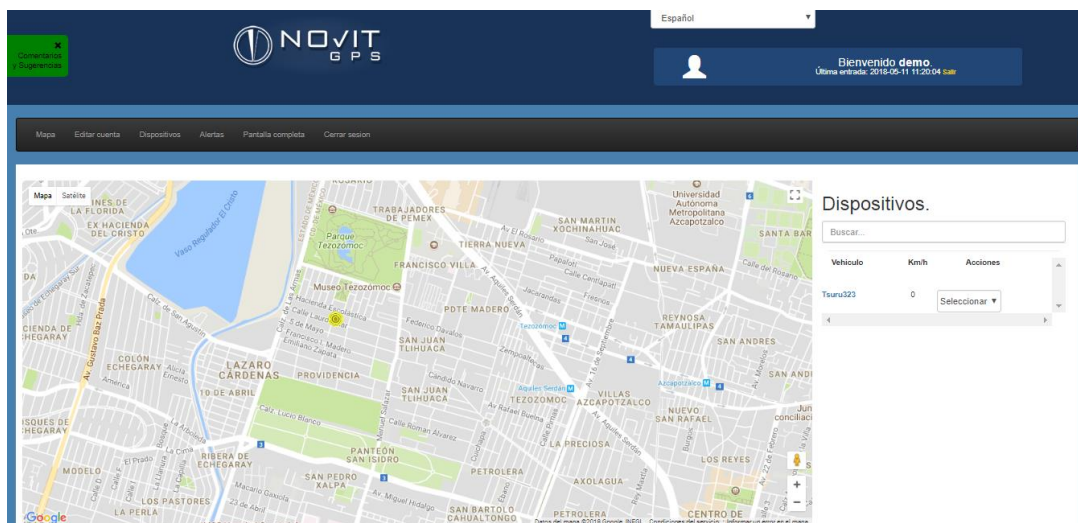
×
Comentarios y Sugerencias

NOVIT GPS

Español

Bienvenido demo.
Última entrada: 2018-05-11 11:20:04 Salir

Mapa Editar cuenta Dispositivos Alertas Pantalla completa Cerrar sesion

Mapa Satélite

INES DE LA FLORIDA
EX HACIENDA DEL CRISTO
Vaso Regulador El Cristo
TRABAJADORES DE PEMEX
Parque Tezozómoc
TIERRA NUEVA
SAN MARTIN XOCHINAHUAC
Universidad Autónoma Metropolitana Azcapotzalco
SANTA BAR
FRANCISCO VILLA
NUEVA ESPAÑA
Museo Tezozómoc
PDTE MADERO
REYNOSA TAMAULIPAS
CIENDA DE CHEGARAY
SAN JUAN TLIHUACA
SAN ANDRES
COLÓN ECHEGARAY
LAZARO CARDENAS
PROVIDENCIA
SAN JUAN TLIHUACA
TEZOZOMOC
VILLAS AZCAPOTZALCO
Azcapotzalco
TO DE ABRIL
NUEVO SAN RAFAEL
ISQUES DE CHEGARAY
LA PRECIOSA
PANTEÓN SAN ISIDRO
RIBERA DE ECHEGARAY
LOS REYES
MODELO
PETROLERA
AXOLAGUA
SAN PEDRO XALPA
LOS PASTORES
LA PERLA
SAN BARTOLO CAHUALTONGO
PETROLERA
CENTRO DE
Av. Gustavo Baz Prada
Tezozómoc
Aquiles Serdán
Google
Datos del mapa ©2018 Google, INEGI Condiciones del servicio Informar un error en el mapa

Dispositivos.

Buscar...

| Vehiculo | Km/h | Acciones |
|---|---|---|
| Tsuru323 | 0 | Seleccionar ▾ |